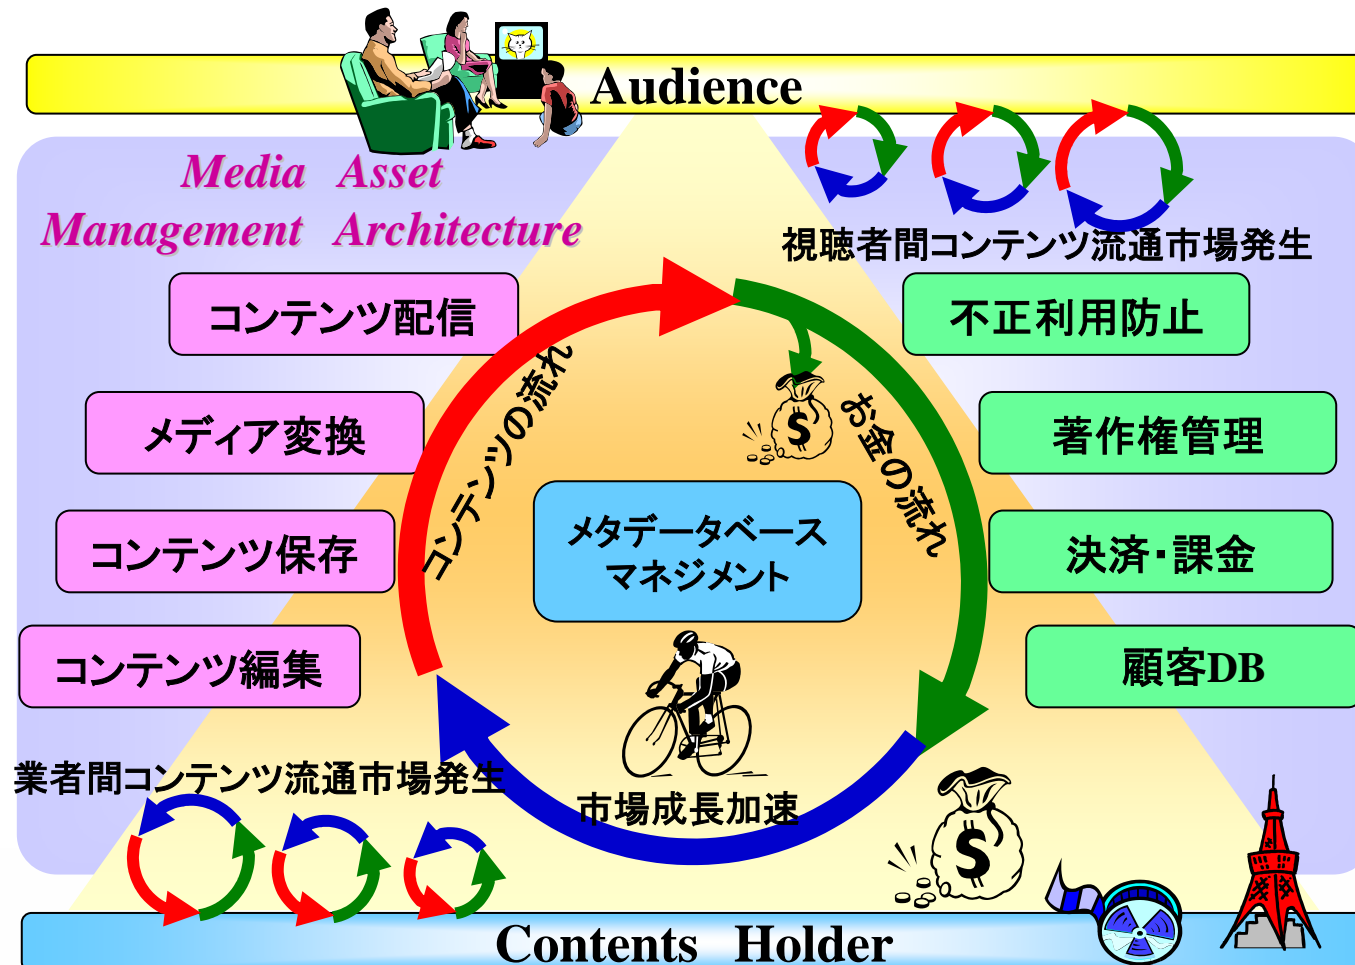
Audience

Media Asset Management Architecture

視聴者間コンテンツ流通市場発生

コンテンツ配信

メディア変換

コンテンツ保存

コンテンツ編集

不正利用防止

著作権管理

決済・課金

顧客DB

コンテンツの流れ

お金の流れ

$

メタデータベース マネジメント

市場成長加速

業者間コンテンツ流通市場発生

$

Contents Holder